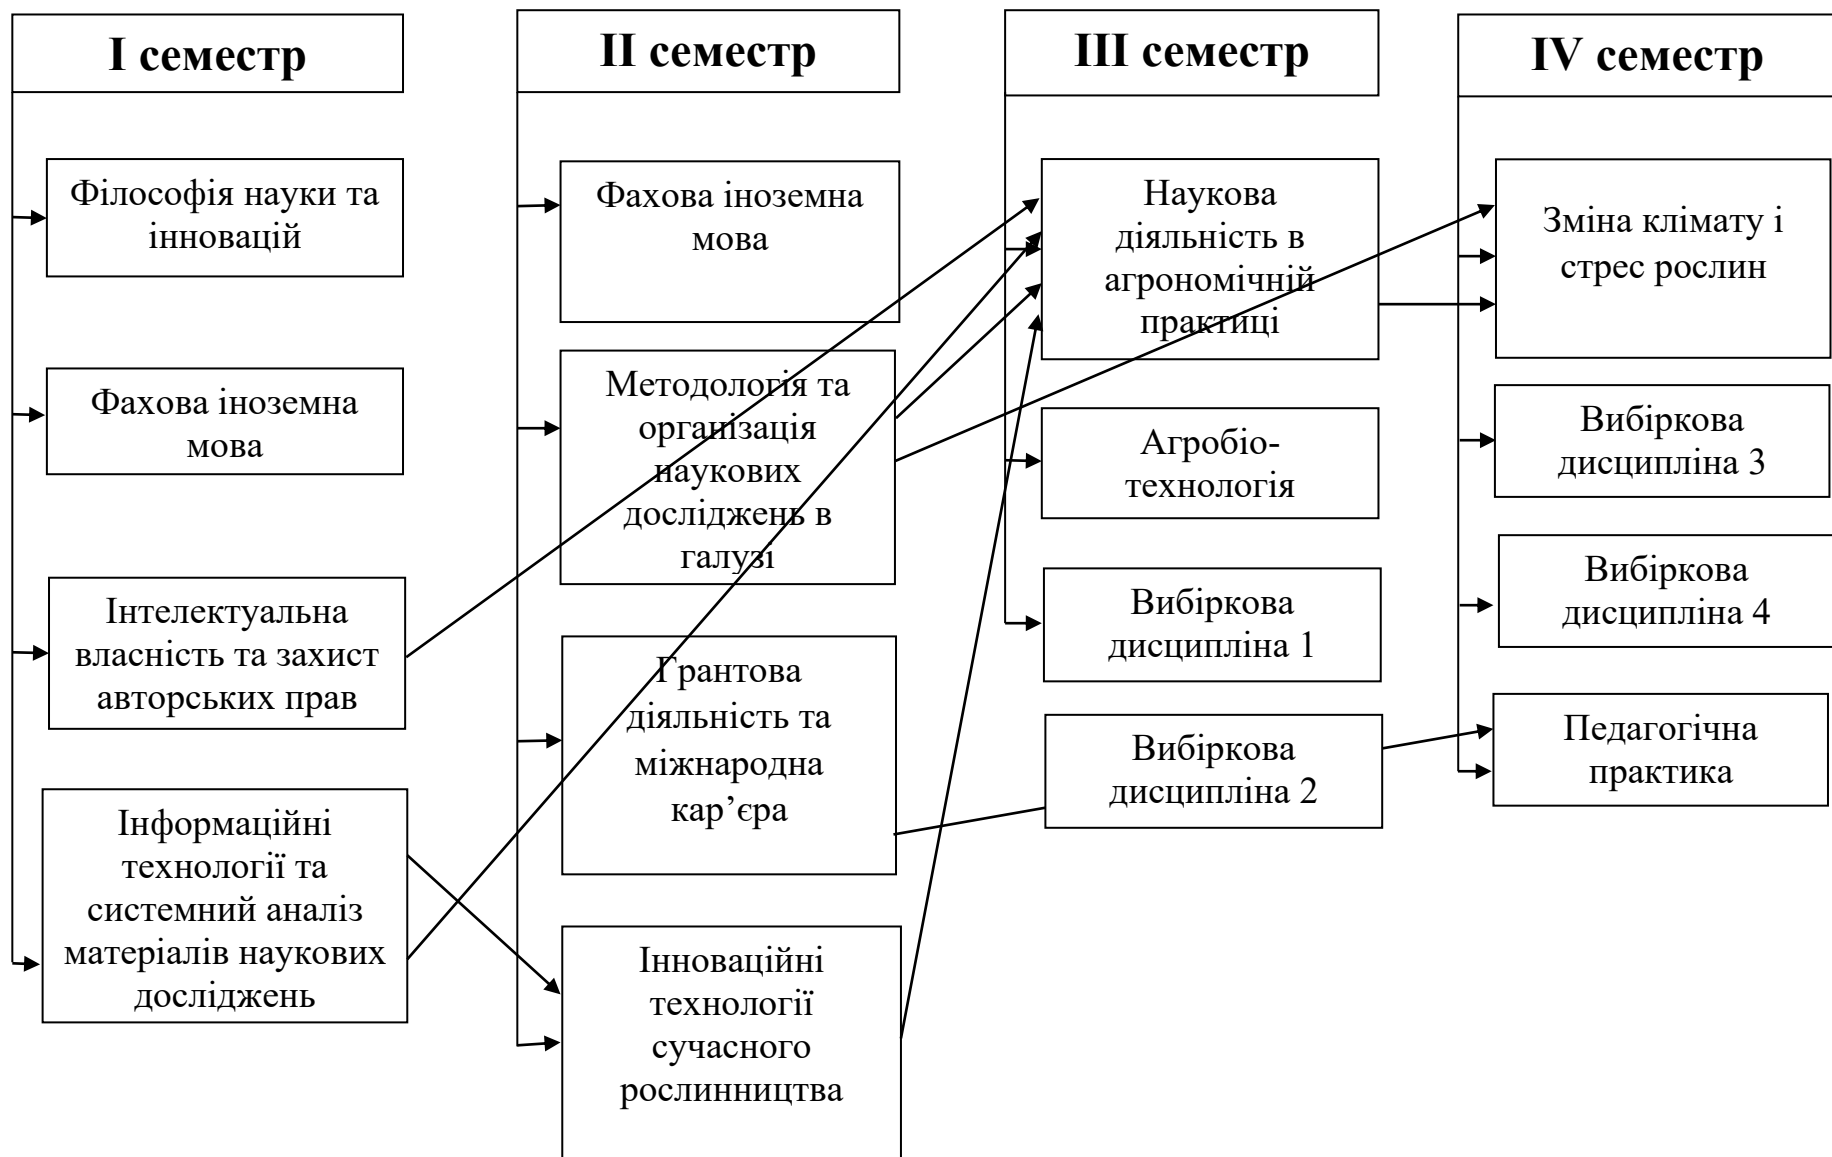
I семестр

Філософія науки та інновацій

Фахова іноземна мова

Інтелектуальна власність та захист авторських прав

Інформаційні технології та системний аналіз матеріалів наукових досліджень

II семестр

Фахова іноземна мова

Методологія та організація наукових досліджень в галузі

Грантова діяльність та міжнародна кар'єра

Інноваційні технології сучасного рослинництва

III семестр

Наукова діяльність в агрономічній практиці

Агробіотехнологія

Вибіркова дисципліна 1

Вибіркова дисципліна 2

IV семестр

Зміна клімату і стрес рослин

Вибіркова дисципліна 3

Вибіркова дисципліна 4

Педагогічна практика